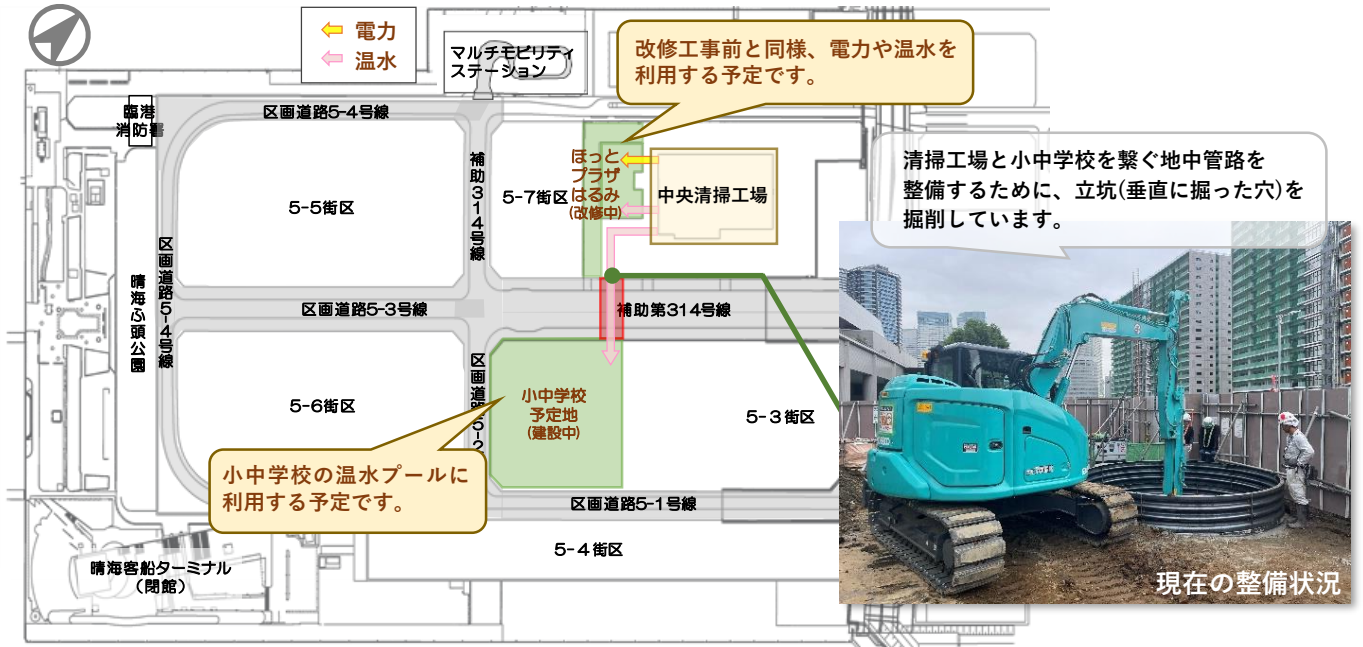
電力
温水

マルチモビリティステーション

改修工事前と同様、電力や温水を利用する予定です。

臨港消防署

区画道路5-4号線

5-5街区

補助314号線

5-7街区

ほっとプラザはるみ(改修中)

中央清掃工場

清掃工場と小中学校を繋ぐ地中管路を整備するために、立坑(垂直に掘った穴)を掘削しています。

区画道路5-4号線

晴海ふ頭公園

区画道路5-3号線

補助第314号線

5-6街区

区画道路5-2

小中学校予定地(建設中)

5-3街区

小中学校の温水プールに利用する予定です。

区画道路5-1号線

5-4街区

晴海客船ターミナル(閉館)

現在の整備状況